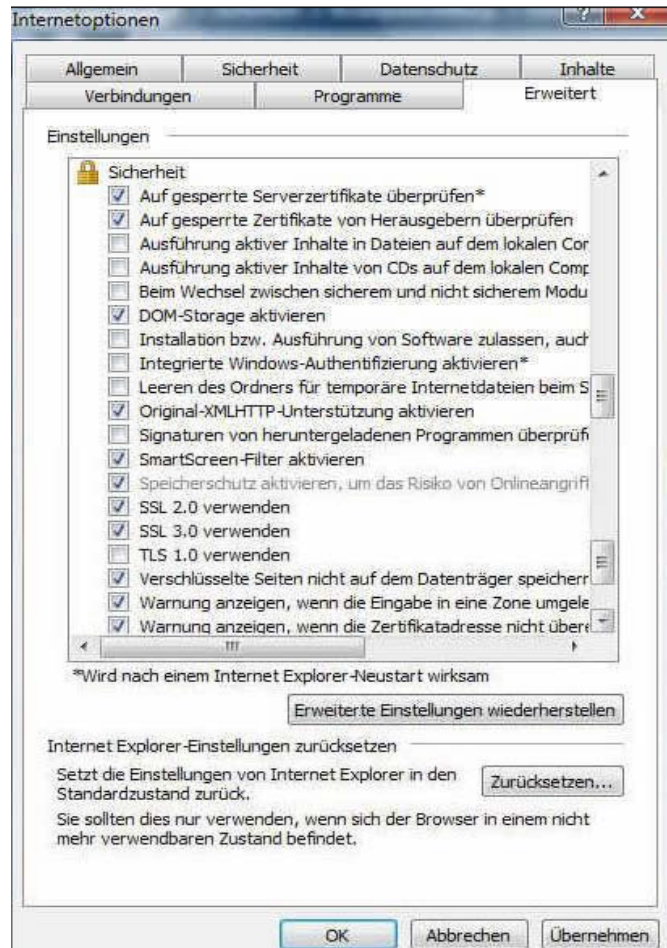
Internetoptionen

Allgemein | Sicherheit | Datenschutz | Inhalte
Verbindungen | Programme | Erweitert

Einstellungen

Sicherheit
Auf gesperrte Serverzertifikate überprüfen*
Auf gesperrte Zertifikate von Herausgebern überprüfen
Ausführung aktiver Inhalte in Dateien auf dem lokalen Cor
Ausführung aktiver Inhalte von CDs auf dem lokalen Comp
Beim Wechsel zwischen sicherem und nicht sicherem Modu
DOM-Storage aktivieren
Installation bzw. Ausführung von Software zulassen, auch
Integrierte Windows-Authentifizierung aktivieren*
Leeren des Ordners für temporäre Internetdateien beim S
Original-XMLHTTP-Unterstützung aktivieren
Signaturen von heruntergeladenen Programmen überprüf
SmartScreen-Filter aktivieren
Speicherschutz aktivieren, um das Risiko von Onlineangrif
SSL 2.0 verwenden
SSL 3.0 verwenden
TLS 1.0 verwenden
Verschlüsselte Seiten nicht auf dem Datenträger speicherr
Warnung anzeigen, wenn die Eingabe in eine Zone umgele
Warnung anzeigen, wenn die Zertifikatadresse nicht überé

*Wird nach einem Internet Explorer-Neustart wirksam

Erweiterte Einstellungen wiederherstellen

Internet Explorer-Einstellungen zurücksetzen

Setzt die Einstellungen von Internet Explorer in den Standardzustand zurück.

Zurücksetzen...

Sie sollten dies nur verwenden, wenn sich der Browser in einem nicht mehr verwendbaren Zustand befindet.

OK | Abbrechen | Übernehmen